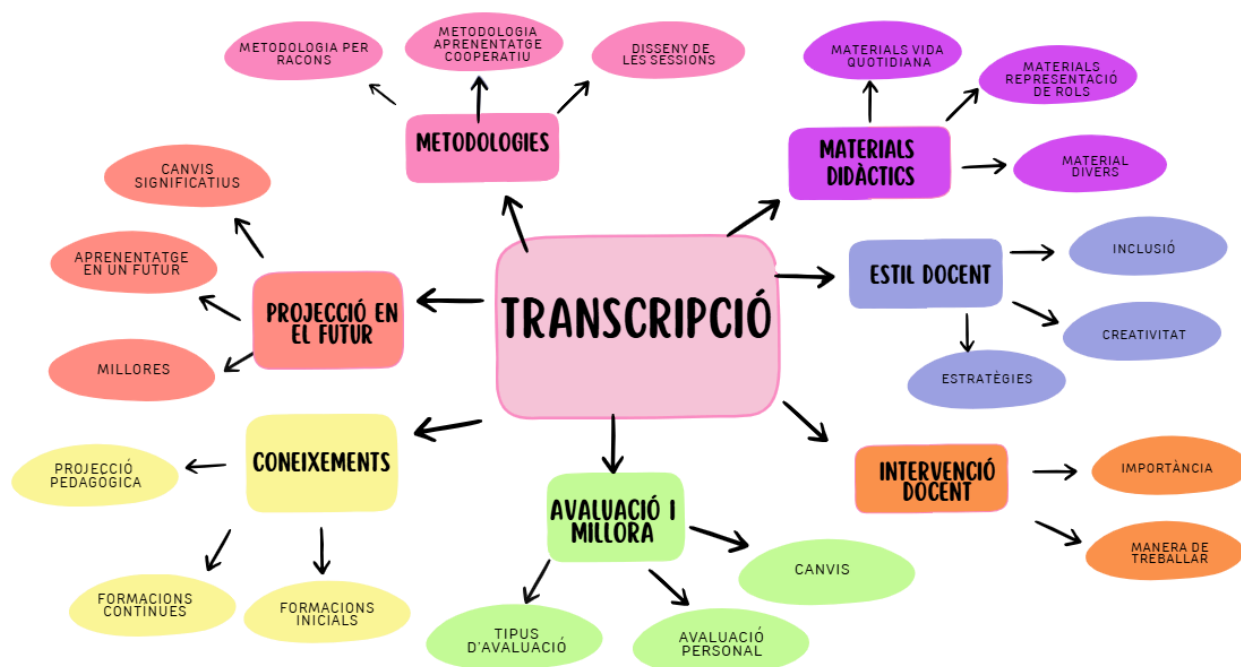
TRANSCRIPCIÓ

METODOLOGIES

METODOLOGIA PER RACONS

METODOLOGIA APRENENTATGE COOPERATIU

DISSENY DE LES SESSIONS

MATERIALS DIDÀCTICS

MATERIALS VIDA QUOTIDIANA

MATERIALS REPRESENTACIÓ DE ROLS

MATERIAL DIVERS

ESTIL DOCENT

INCLUSIÓ

CREATIVITAT

ESTRATÈGIES

INTERVENCIÓ DOCENT

IMPORTÀNCIA

MANERA DE TREBALLAR

AVALUACIÓ I MILLORA

CANVIS

TIPUS D'AVALUACIÓ

AVALUACIÓ PERSONAL

CONEIXEMENTS

PROJECCIÓ PEDAGÒGICA

FORMACIONS CONTINUES

FORMACIONS INICIALS

PROJECCIÓ EN EL FUTUR

CANVIS SIGNIFICATIUS

APRENENTATGE EN UN FUTUR

MILLORES